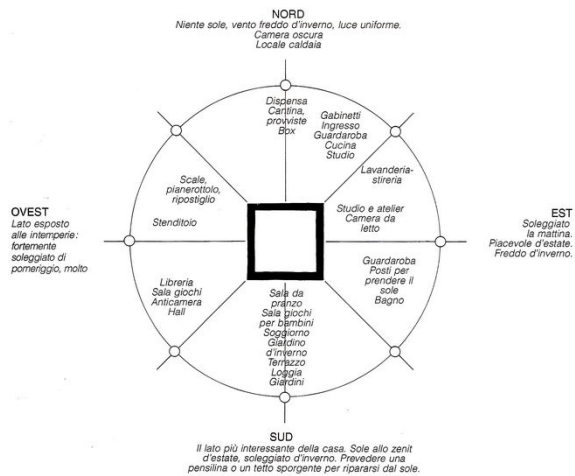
NORD
Niente sole, vento freddo d'inverno, luce uniforme.
Camera oscura
Locale caldaia

Dispensa
Cantina, provviste
Box

Gabinetti
Ingresso
Guardaroba
Cucina
Studio

Lavanderia-stireria

Scale, pianerottolo, ripostiglio

Stenditoio

Studio e atelier
Camera da letto

OVEST
Lato esposto alle intemperie: fortemente soleggiato di pomeriggio, molto

EST
Soleggiato la mattina.
Piacevole d'estate.
Freddo d'inverno.

Libreria
Sala giochi
Anticamera
Hall

Guardaroba
Posti per prendere il sole
Bagno

Sala da pranzo
Sala giochi per bambini
Soggiorno
Giardino d'inverno
Terrazzo
Loggia
Giardini

SUD
Il lato più interessante della casa. Sole allo zenit d'estate, soleggiato d'inverno. Prevedere una pensilina o un tetto sporgente per ripararsi dal sole.